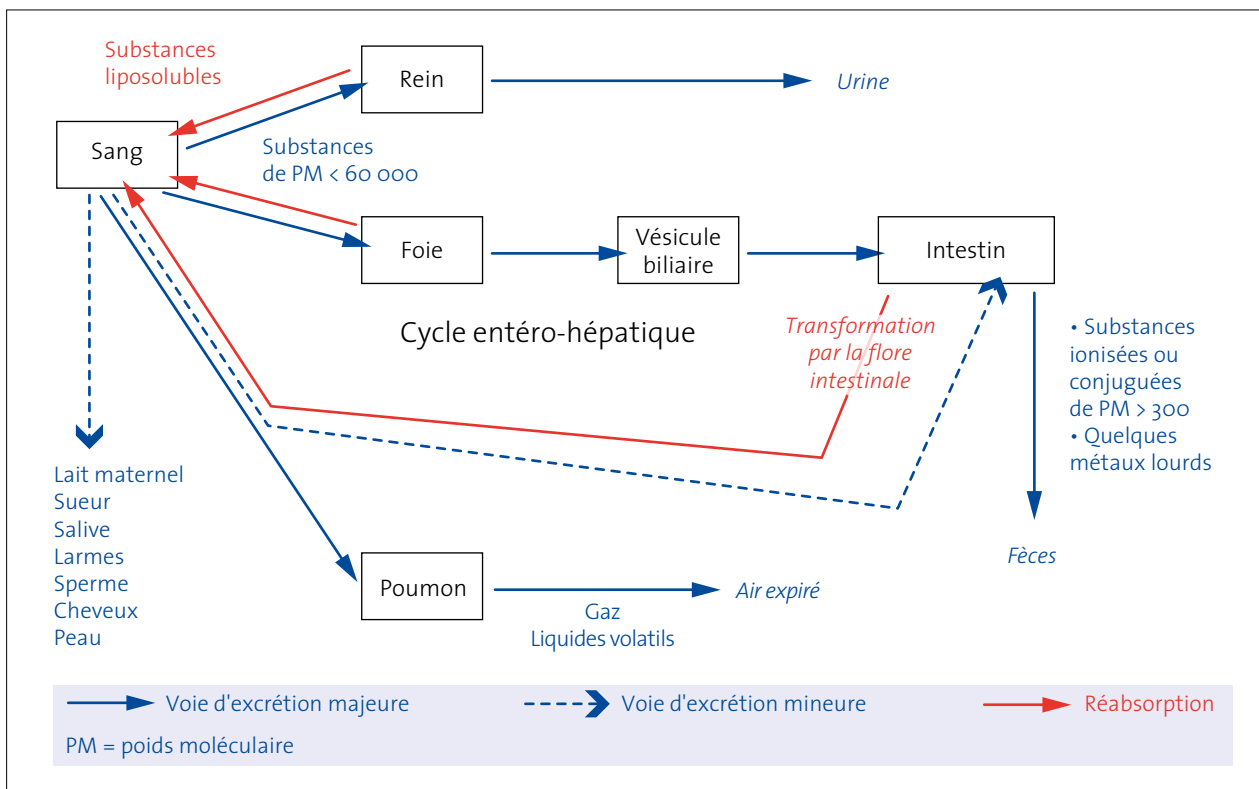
Substances liposolubles

Rein

Urine

Sang

Substances de PM < 60 000

Foie

Vésicule biliaire

Intestin

Cycle entéro-hépatique

Transformation par la flore intestinale

• Substances ionisées ou conjuguées de PM > 300
• Quelques métaux lourds

Lait maternel
Sueur
Salive
Larmes
Sperme
Cheveux
Peau

Fèces

Poumon

Air expiré

Gaz
Liquides volatils

Voie d'excrétion majeure

Voie d'excrétion mineure

Réabsorption

PM = poids moléculaire